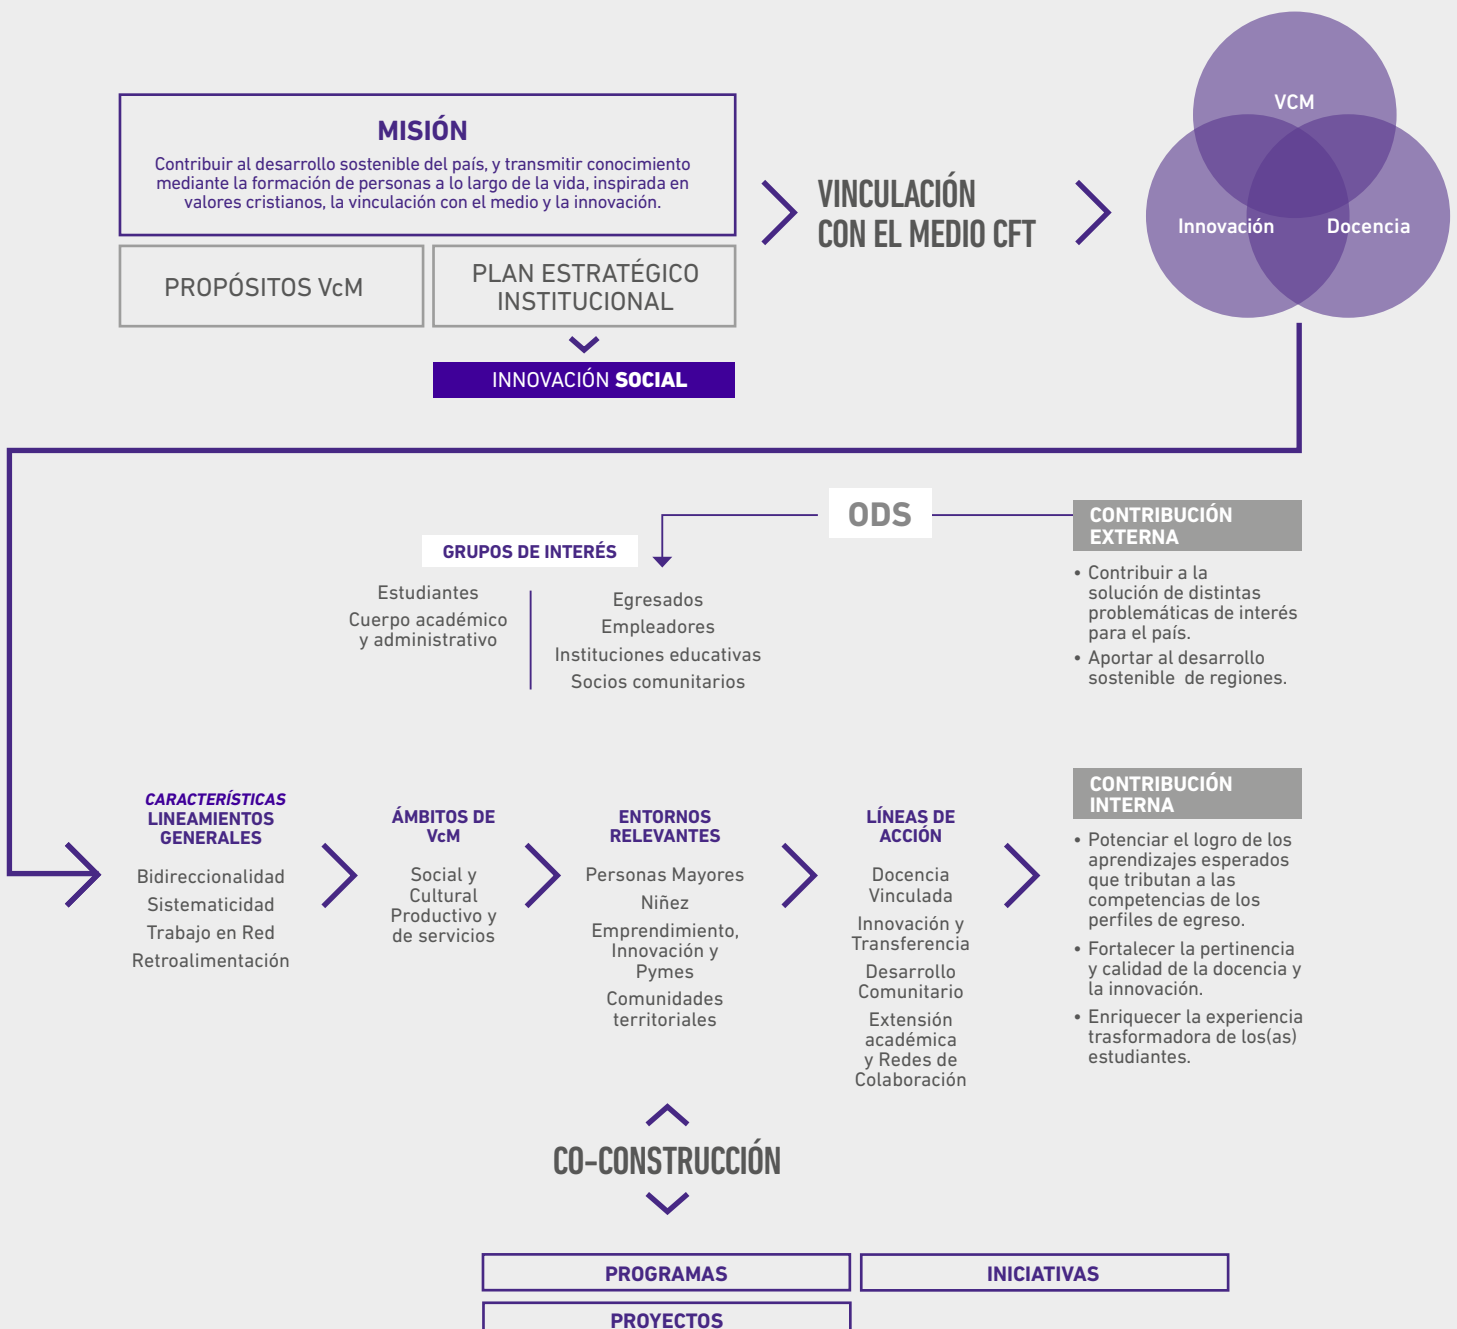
MISIÓN

Contribuir al desarrollo sostenible del país, y transmitir conocimiento mediante la formación de personas a lo largo de la vida, inspirada en valores cristianos, la vinculación con el medio y la innovación.

PROPÓSITOS VcM

PLAN ESTRATÉGICO INSTITUCIONAL

INNOVACIÓN SOCIAL

VINCULACIÓN CON EL MEDIO CFT

VCM

Innovación

Docencia

ODS

GRUPOS DE INTERÉS

Estudiantes
Cuerpo académico y administrativo

Egresados
Empleadores
Instituciones educativas
Socios comunitarios

CONTRIBUCIÓN EXTERNA

• Contribuir a la solución de distintas problemáticas de interés para el país.
• Aportar al desarrollo sostenible de regiones.

CARACTERÍSTICAS
LINEAMIENTOS GENERALES

Bidireccionalidad
Sistematicidad
Trabajo en Red
Retroalimentación

ÁMBITOS DE VcM

Social y Cultural
Productivo y de servicios

ENTORNOS RELEVANTES

Personas Mayores
Niñez
Emprendimiento, Innovación y Pymes
Comunidades territoriales

LÍNEAS DE ACCIÓN

Docencia Vinculada
Innovación y Transferencia
Desarrollo Comunitario
Extensión académica y Redes de Colaboración

CONTRIBUCIÓN INTERNA

• Potenciar el logro de los aprendizajes esperados que tributan a las competencias de los perfiles de egreso.
• Fortalecer la pertinencia y calidad de la docencia y la innovación.
• Enriquecer la experiencia trasformadora de los(as) estudiantes.

CO-CONSTRUCCIÓN

PROGRAMAS

INICIATIVAS

PROYECTOS